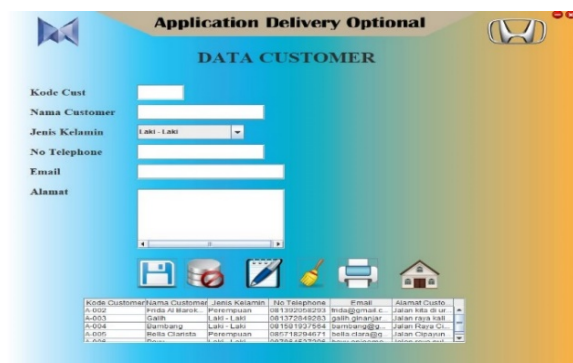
Application Delivery Optional

DATA CUSTOMER

Kode Cust
Nama Customer
Jenis Kelamin
Laki - Laki
No Telephone
Email
Alamat

| Kode Customer | Nama Customer | Jenis Kelamin | No Telephone | Email | Alamat Custo... |
|---|---|---|---|---|---|
| A-002 | Frida Al Barok... | Perempuan | 081392058293 | frida@gmail.c... | Jalan kita di ur... |
| A-003 | Galih | Laki - Laki | 081372649263 | galih.ginanjar... | Jalan raya kali... |
| A-004 | Bambang | Laki - Laki | 081591927564 | bambang@g... | Jalan Raya Ci... |
| A-005 | Bella Clarista | Perempuan | 085718294671 | bella.clara@g... | Jalan Cipayun... |
| A-006 | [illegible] | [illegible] | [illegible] | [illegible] | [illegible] |